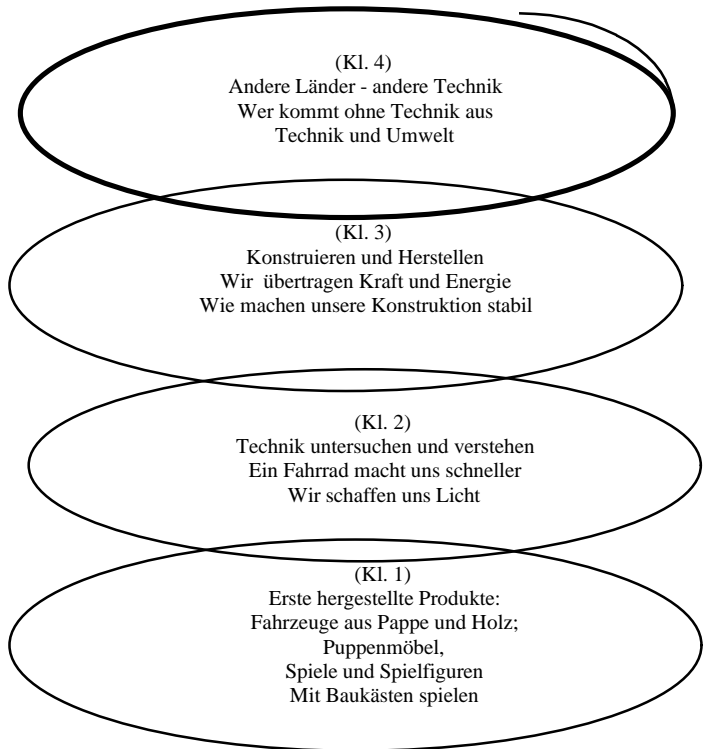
(Kl. 4)
Andere Länder - andere Technik
Wer kommt ohne Technik aus
Technik und Umwelt

(Kl. 3)
Konstruieren und Herstellen
Wir übertragen Kraft und Energie
Wie machen unsere Konstruktion stabil

(Kl. 2)
Technik untersuchen und verstehen
Ein Fahrrad macht uns schneller
Wir schaffen uns Licht

(Kl. 1)
Erste hergestellte Produkte:
Fahrzeuge aus Pappe und Holz;
Puppenmöbel,
Spiele und Spielfiguren
Mit Baukästen spielen